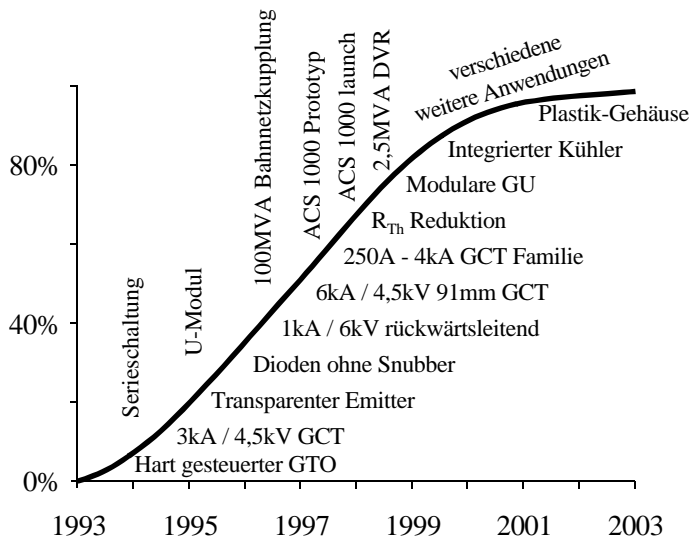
Serieschaltung
U-Modul
100MVA Bahnnetzkupplung
ACS 1000 Prototyp
ACS 1000 launch
2,5MVA DVR
verschiedene weitere Anwendungen
Plastik-Gehäuse
Integrierter Kühler
Modulare GU
$R_{Th}$ Reduktion
250A - 4kA GCT Familie
6kA / 4,5kV 91mm GCT
1kA / 6kV rückwärtsleitend
Dioden ohne Snubber
Transparenter Emitter
3kA / 4,5kV GCT
Hart gesteuerter GTO

80%
40%
0%

1993
1995
1997
1999
2001
2003